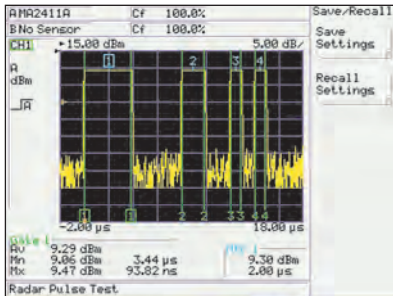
AMA2411A Cf 100.0%
B No Sensor Cf 100.0%
CH1 15.00 dBm 5.00 dB/
A
dBm
A
1 2 3 4
1 1 2 2 3 3 4 4
-2.00 µs 18.00 µs
Gate 1
Av 9.29 dBm
Mn 9.06 dBm 3.44 µs
Mx 9.47 dBm 93.82 ns
Mkr 1
9.30 dBm
2.00 µs
Radar Pulse Test

Save/Recall
Save Settings
Recall Settings